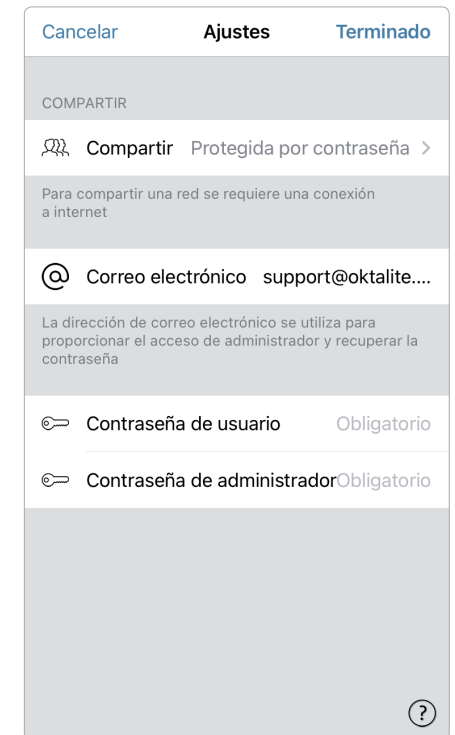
Cancelar Ajustes Terminado

COMPARTIR

Compartir Protegida por contraseña >

Para compartir una red se requiere una conexión a internet

@ Correo electrónico support@oktalite....

La dirección de correo electrónico se utiliza para proporcionar el acceso de administrador y recuperar la contraseña

Contraseña de usuario Obligatorio

Contraseña de administrador Obligatorio

?